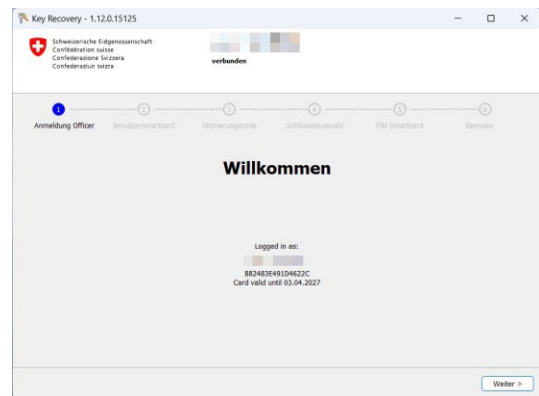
Key Recovery - 1.12.0.15125

Schweizerische Eidgenossenschaft
Confédération suisse
Confederazione Svizzera
Confederaziun svizra

verbunden

1 Anmeldung Officer
2 Benutzersmartcard
3 Aktivierungscode
4 Schlüsselauswahl
5 PIN Smartcard
6 Beenden

Willkommen

Logged in as:
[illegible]
882483E491D4622C
Card valid until 03.04.2027

Weiter >